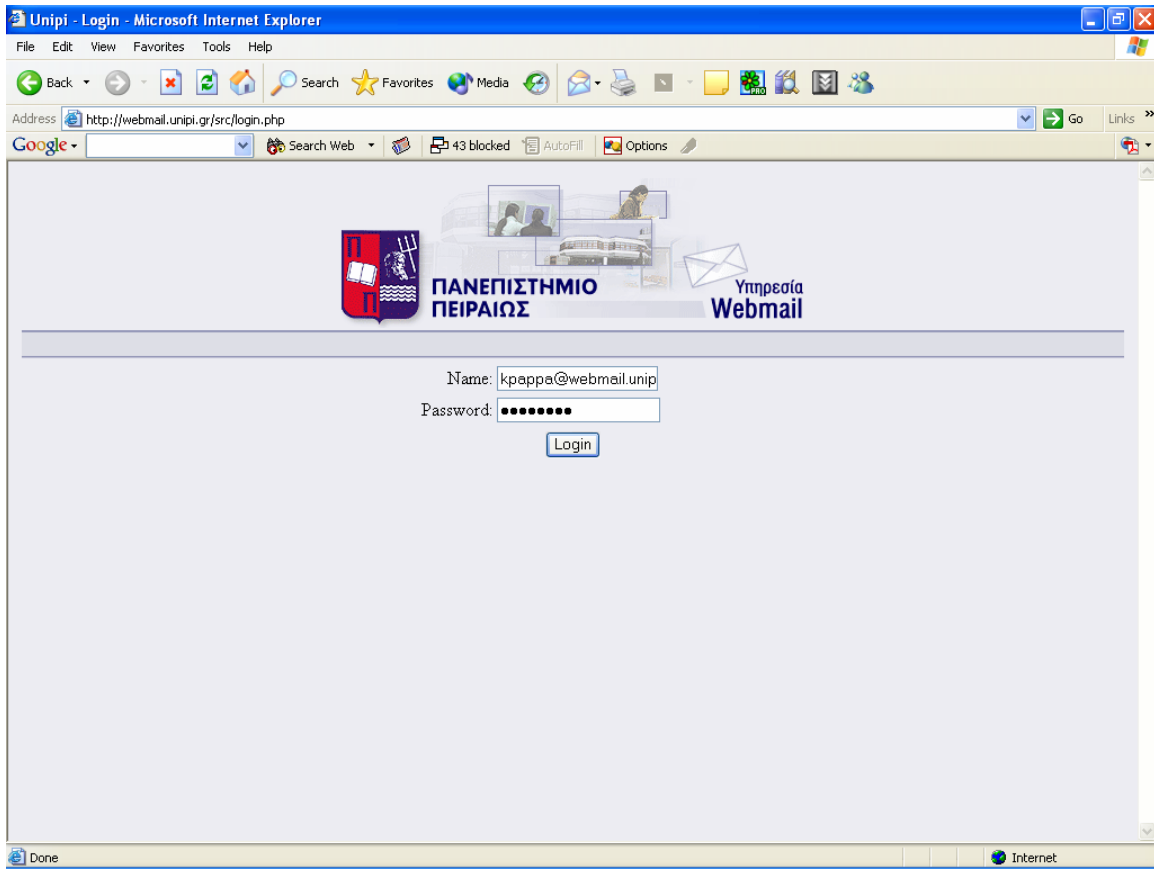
Unipi - Login - Microsoft Internet Explorer

File Edit View Favorites Tools Help

Back Search Favorites Media

Address http://webmail.unipi.gr/src/login.php Go Links

Google Search Web 43 blocked AutoFill Options

ΠΑΝΕΠΙΣΤΗΜΙΟ ΠΕΙΡΑΙΩΣ

Υπηρεσία Webmail

Name: kpappa@webmail.unip

Password: ••••••••

Login

Done

Internet